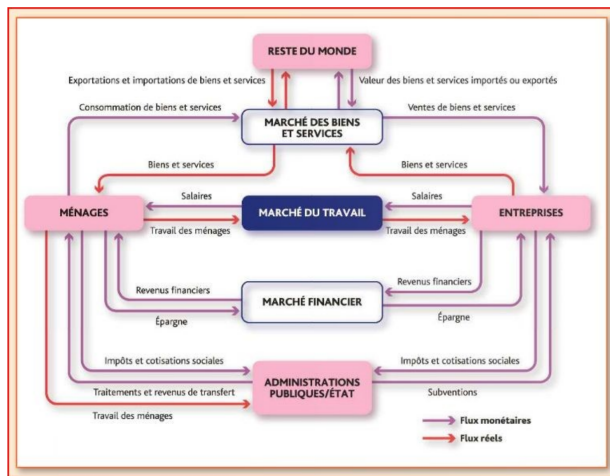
RESTE DU MONDE

Exportations et importations de biens et services

Valeur des biens et services importés ou exportés

Consommation de biens et services

MARCHÉ DES BIENS ET SERVICES

Ventes de biens et services

Biens et services

Biens et services

Salaires

Salaires

MÉNAGES

MARCHÉ DU TRAVAIL

ENTREPRISES

Travail des ménages

Travail des ménages

Revenus financiers

Revenus financiers

MARCHÉ FINANCIER

Épargne

Épargne

Impôts et cotisations sociales

Impôts et cotisations sociales

Traitements et revenus de transfert

ADMINISTRATIONS PUBLIQUES/ÉTAT

Subventions

Travail des ménages

Flux monétaires

Flux réels